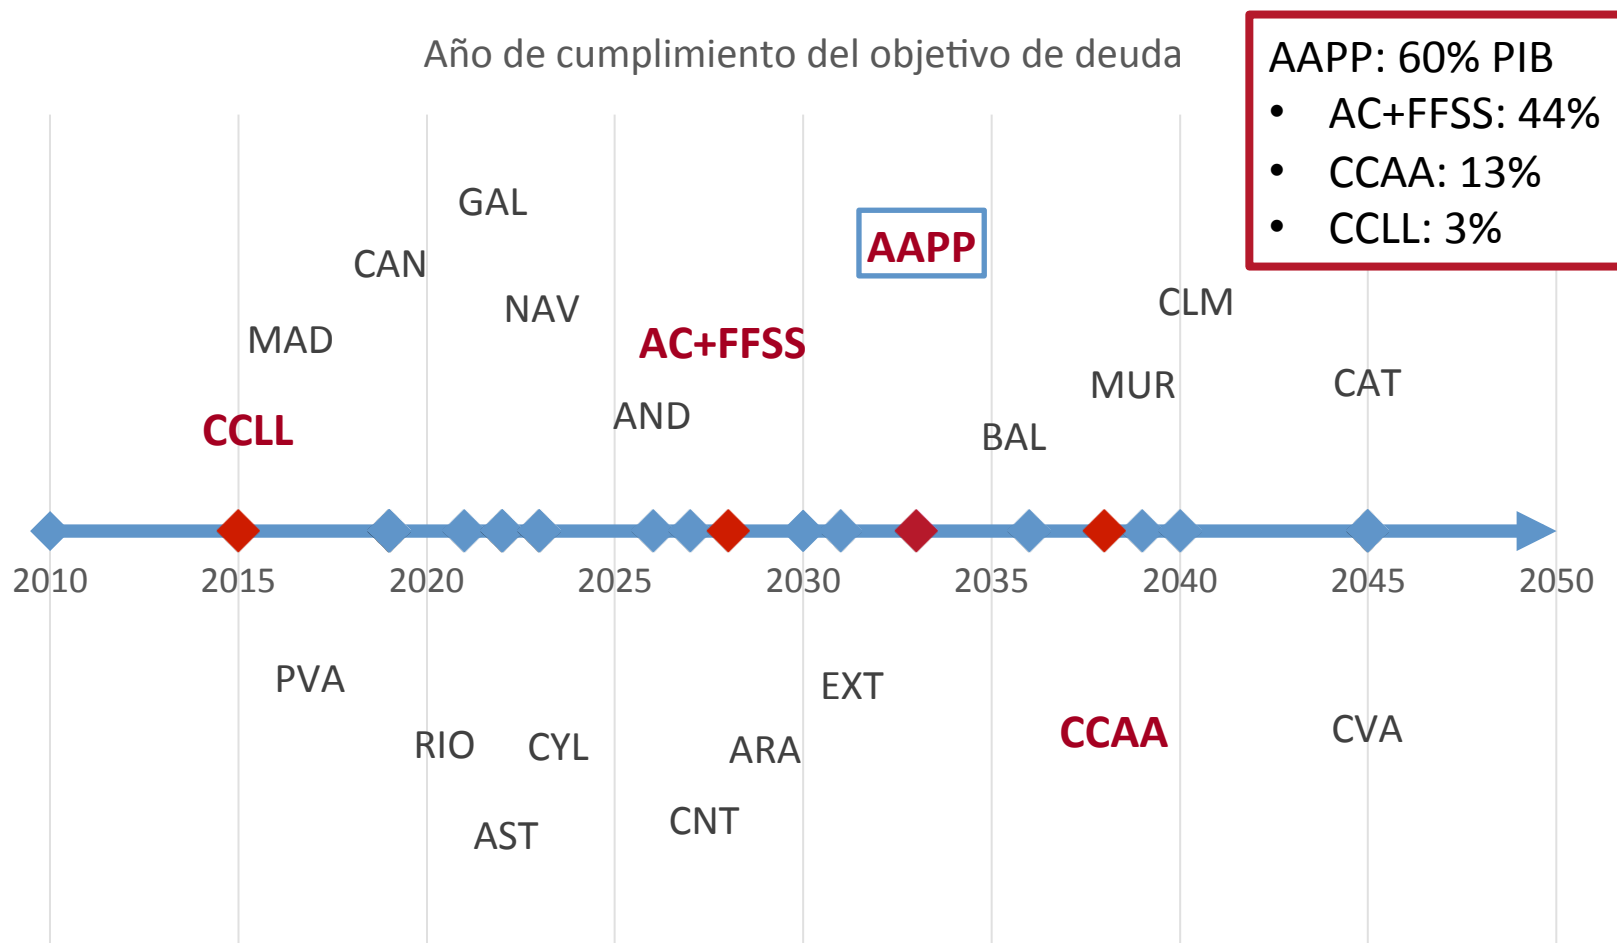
Año de cumplimiento del objetivo de deuda

AAPP: 60% PIB
• AC+FFSS: 44%
• CCAA: 13%
• CCLL: 3%

GAL
CAN
NAV
MAD
AC+FFSS
AAPP
CLM
MUR
CAT
CCLL
AND
BAL

2010 2015 2020 2025 2030 2035 2040 2045 2050

PVA
EXT
RIO
CYL
ARA
CCAA
CVA
AST
CNT